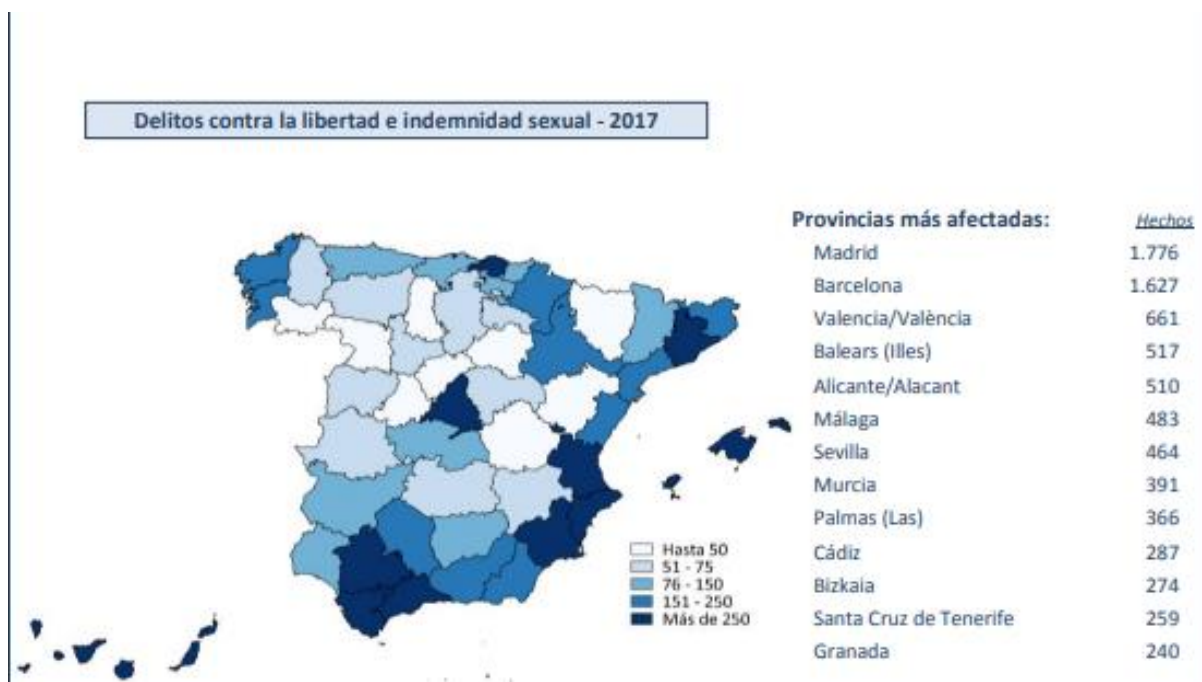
Delitos contra la libertad e indemnidad sexual - 2017

Hasta 50
51 - 75
76 - 150
151 - 250
Más de 250

| Provincias más afectadas: | Hechos |
|---|---|
| Madrid | 1.776 |
| Barcelona | 1.627 |
| Valencia/València | 661 |
| Balears (Illes) | 517 |
| Alicante/Alacant | 510 |
| Málaga | 483 |
| Sevilla | 464 |
| Murcia | 391 |
| Palmas (Las) | 366 |
| Cádiz | 287 |
| Bizkaia | 274 |
| Santa Cruz de Tenerife | 259 |
| Granada | 240 |